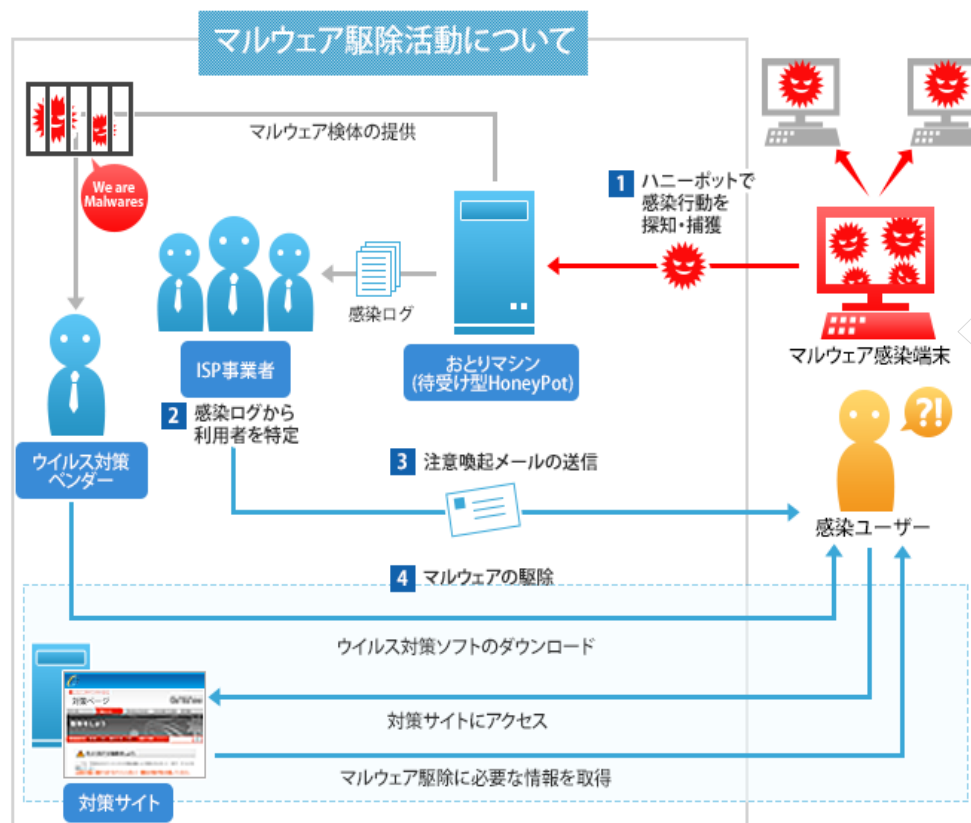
マルウェア駆除活動について

マルウェア検体の提供

We are Malwares

1 ハニーポットで感染行動を探知・捕獲

感染ログ

ISP事業者

おとりマシン
(待受け型HoneyPot)

マルウェア感染端末

2 感染ログから利用者を特定

ウイルス対策ベンダー

3 注意喚起メールの送信

感染ユーザー

?!

4 マルウェアの駆除

ウイルス対策ソフトのダウンロード

対策ページ

対策サイトにアクセス

マルウェア駆除に必要な情報を取得

対策サイト